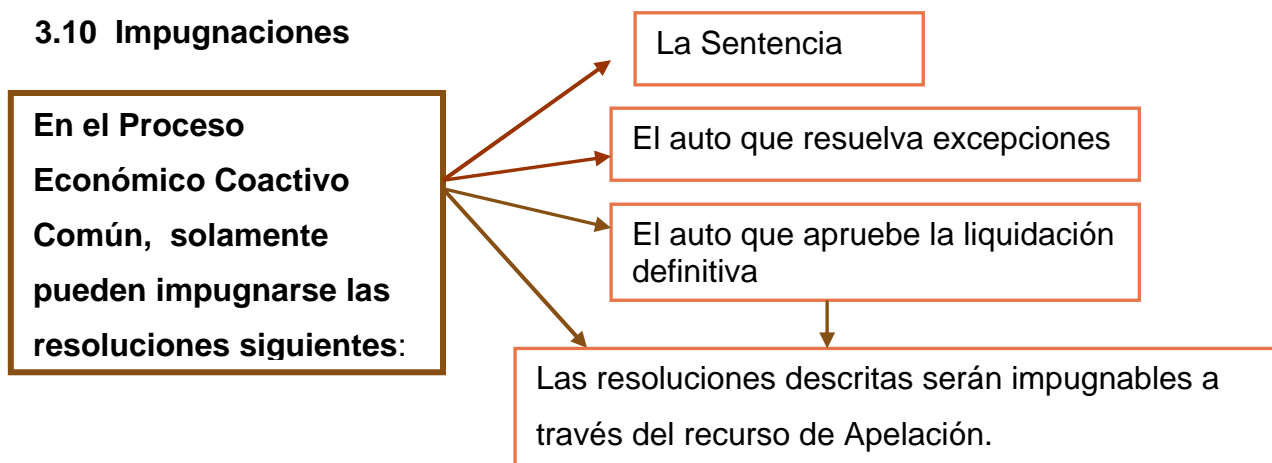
3.10 Impugnaciones

En el Proceso Económico Coactivo Común, solamente pueden impugnarse las resoluciones siguientes:

La Sentencia

El auto que resuelva excepciones

El auto que apruebe la liquidación definitiva

Las resoluciones descritas serán impugnables a través del recurso de Apelación.